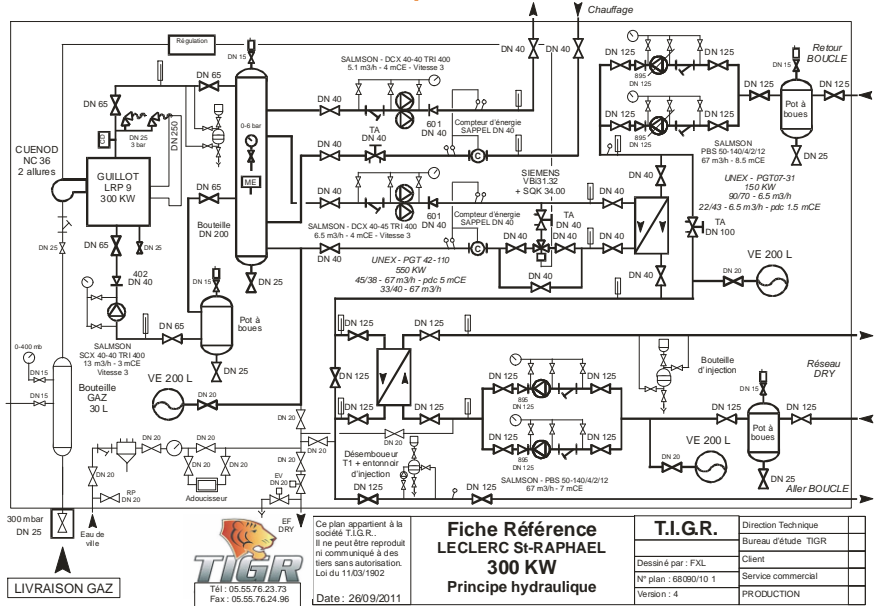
Chauffage

Régulation

DN 15

DN 40

DN 40

DN 125

Retour BOUCLE

DN 65

DN 65

SALMSON - DCX 40-40 TRI 400
5.1 m3/h - 4 mCE - Vitesse 3

895

DN 15

DN 125

DN 125

0-6 bar

DN 40

601
DN 40

Compteur d'énergie SAPPEL DN 40

DN 125

Pot à boues

DN 25
3 bar

DN 250

TA
DN 40

895

DN 25

CUENOD
NC 36
2 allures

GUILLOT
LRP 9
300 KW

ME

DN 40

SIEMENS
VBI31.32
+ SQK 34.00

SALMSON
PBS 50-140/4/2/12
67 m3/h - 8.5 mCE

DN 65

DN 40

DN 40

UNEX - PGT07-31
150 KW
90/70 - 6.5 m3/h
22/43 - 6.5 m3/h - pdc 1.5 mCE

Bouteille
DN 200

SALMSON - DCX 40-45 TRI 400
6.5 m3/h - 4 mCE - Vitesse 3

601
DN 40

Compteur d'énergie SAPPEL DN 40

TA
DN 40

DN 25

DN 65

DN 40

DN 40

DN 40

DN 40

TA
DN 100

402
DN 40

DN 15

DN 25

DN 40

UNEX - PGT 42-110
550 KW
45/38 - 67 m3/h - pdc 5 mCE
33/40 - 67 m3/h

DN 40

DN 20

VE 200 L

SALMSON
SCX 40-40 TRI 400
13 m3/h - 3 mCE
Vitesse 3

DN 65

Pot à boues

DN 125

DN 125

DN 125

0-400 mb

DN 15

DN 125

Bouteille d'injection

Réseau DRY

DN 15

DN 25

DN 125

DN 125

DN 125

DN 15

Bouteille
GAZ
30 L

VE 200 L

DN 20

DN 20

895

DN 125

DN 125

DN 20

DN 20

DN 20

DN 20

DN 20

VE 200 L

Pot à boues

DN 20

Désemboueur T1 + entonnoir d'injection

DN 20

DN 20

DN 20

DN 20

895

DN 20

RP
DN 20

Adoucisseur

EV
DN 20

DN 125

DN 125

SALMSON - PBS 50-140/4/2/12
67 m3/h - 7 mCE

DN 25

Aller BOUCLE

300 mbar
DN 25

Eau de ville

EF
DRY

LIVRAISON GAZ

TIGR

Tél : 05.55.76.23.73
Fax : 05.55.76.24.96

Ce plan appartient à la société T.I.G.R.. Il ne peut être reproduit ni communiqué à des tiers sans autorisation. Loi du 11/03/1902

Date : 26/09/2011

Fiche Référence
LECLERC St-RAPHAEL
300 KW
Principe hydraulique

T.I.G.R.

Dessiné par : FXL

N° plan : 68090/10 1

Version : 4

Direction Technique
Bureau d'étude TIGR
Client
Service commercial
PRODUCTION